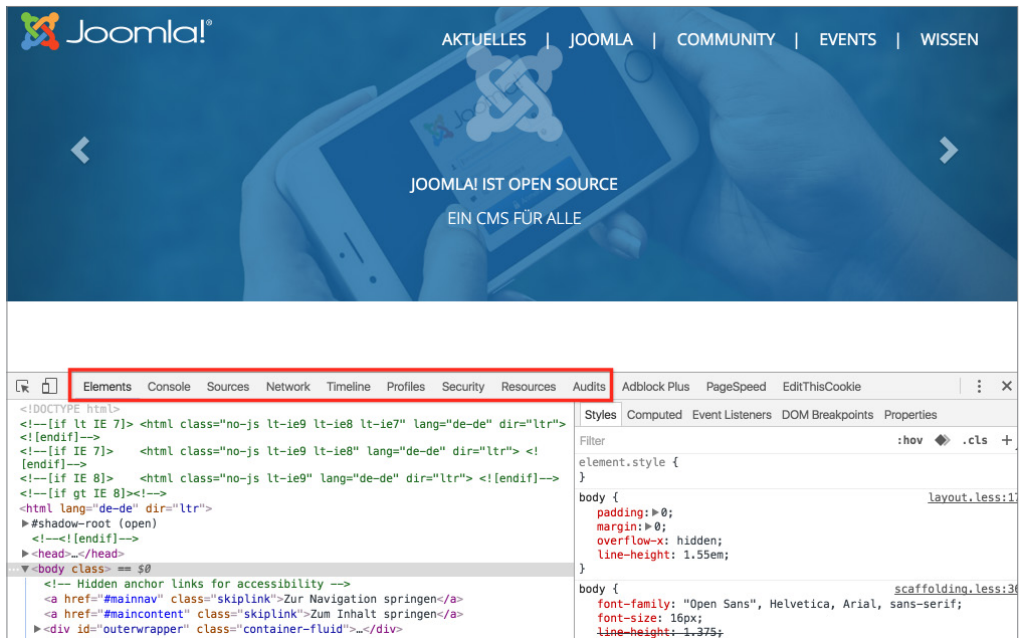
Joomla!®

AKTUELLES | JOOMLA | COMMUNITY | EVENTS | WISSEN

JOOMLA! IST OPEN SOURCE

EIN CMS FÜR ALLE

Elements Console Sources Network Timeline Profiles Security Resources Audits Adblock Plus PageSpeed EditThisCookie

<!DOCTYPE html>
<!--[if lt IE 7]> <html class="no-js lt-ie9 lt-ie8 lt-ie7" lang="de-de" dir="ltr"> <![endif]-->
<!--[if IE 7]> <html class="no-js lt-ie9 lt-ie8" lang="de-de" dir="ltr"> <![endif]-->
<!--[if IE 8]> <html class="no-js lt-ie9" lang="de-de" dir="ltr"> <![endif]-->
<!--[if gt IE 8]><!-->
<html lang="de-de" dir="ltr">
▶#shadow-root (open)
<!--<![endif]-->
▶<head>…</head>
▼<body class> == $0
<!-- Hidden anchor links for accessibility -->
<a href="#mainnav" class="skiplink">Zur Navigation springen</a>
<a href="#maincontent" class="skiplink">Zum Inhalt springen</a>
▶<div id="outerwrapper" class="container-fluid">…</div>

Styles Computed Event Listeners DOM Breakpoints Properties

Filter :hov .cls +

element.style {
}

body { layout.less:17
padding: ▶0;
margin: ▶0;
overflow-x: hidden;
line-height: 1.55em;
}

body { scaffolding.less:36
font-family: "Open Sans", Helvetica, Arial, sans-serif;
font-size: 16px;
line-height: 1.375;